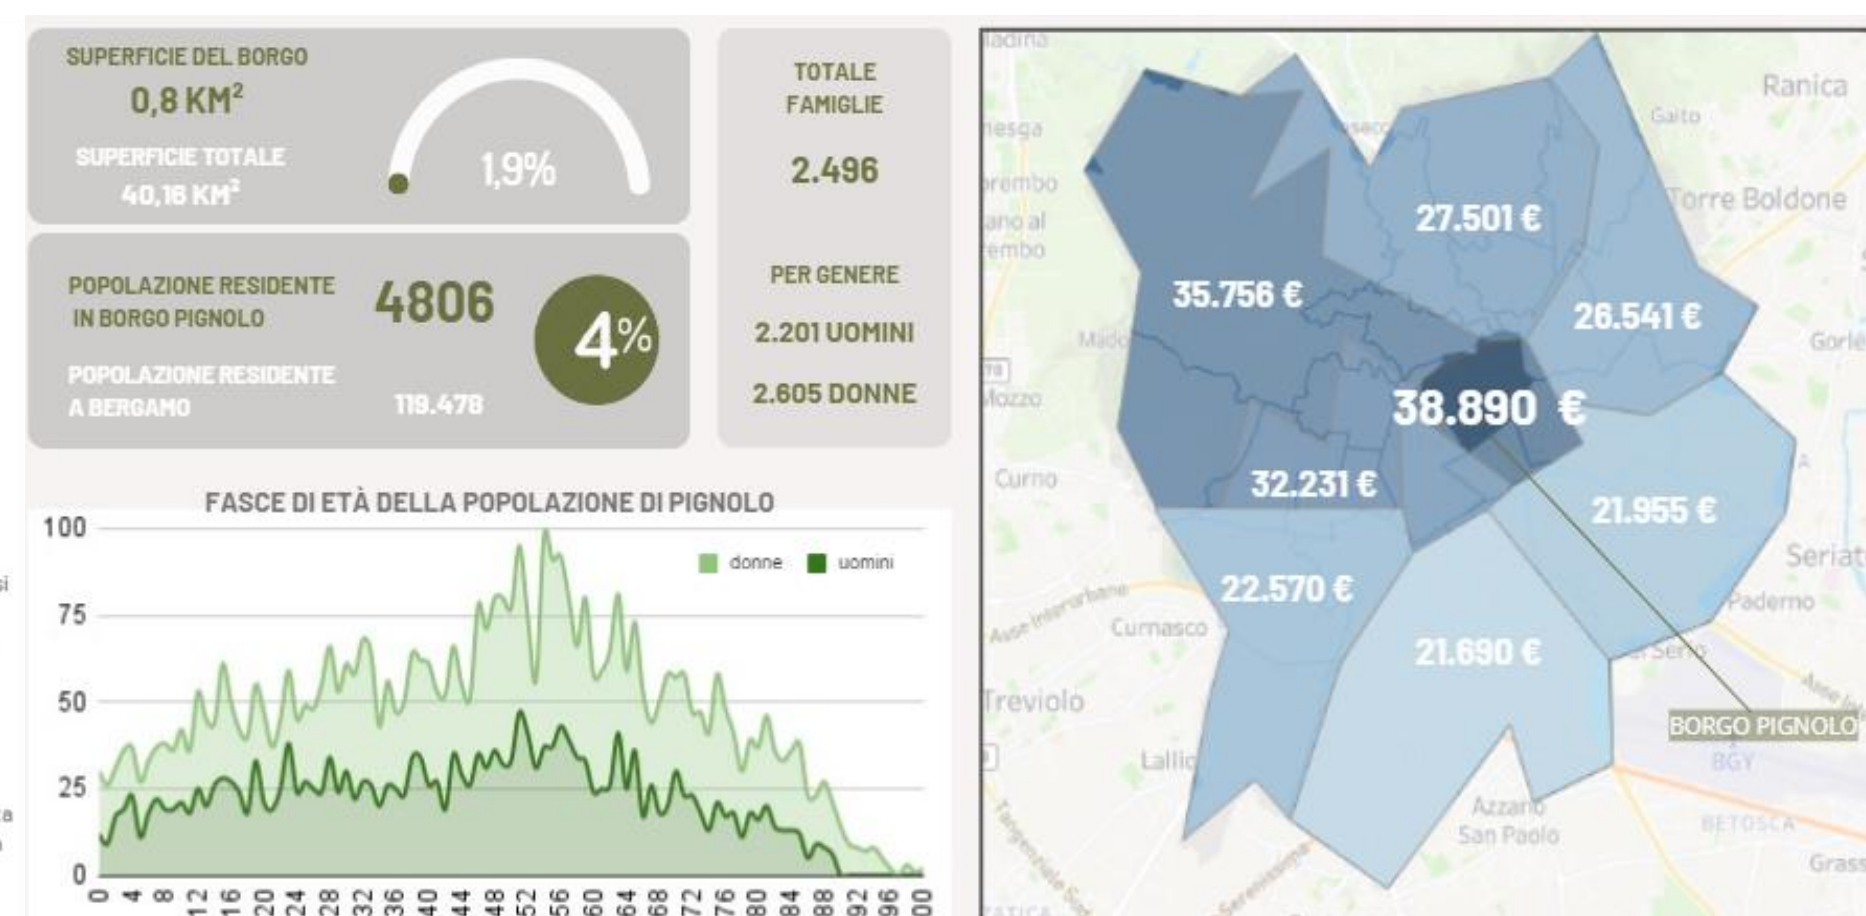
SUPERFICIE DEL BORGO
0,8 KM$^2$
SUPERFICIE TOTALE
40,16 KM$^2$
1,9%

TOTALE FAMIGLIE
2.496

POPOLAZIONE RESIDENTE IN BORGO PIGNOLO
4806
4%
POPOLAZIONE RESIDENTE A BERGAMO
119.478

PER GENERE
2.201 UOMINI
2.605 DONNE

FASCE DI ETÀ DELLA POPOLAZIONE DI PIGNOLO
donne uomini
100
75
50
25
0
0 4 8 12 16 20 24 28 32 36 40 44 48 52 56 60 64 68 72 76 80 84 88 92 96 100

Ranica
Gaito
Torre Boldone
Gorle
Seriate
Paderno
Mozzo
Curno
Curnasco
Treviolo
Lallio
Azzano San Paolo
BGY
BETOSCA
Grass
27.501 €
35.756 €
26.541 €
38.890 €
32.231 €
21.955 €
22.570 €
21.690 €
BORGO PIGNOLO